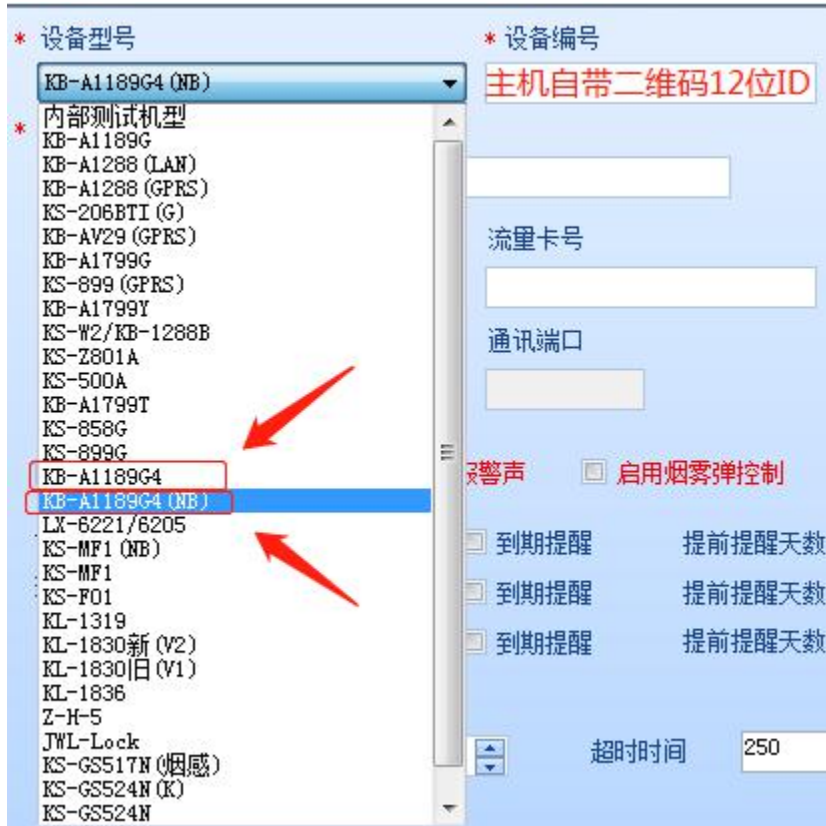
* 设备型号

KB-A1189G4(NB)

内部测试机型
KB-A1189G
KB-A1288(LAN)
KB-A1288(GPRS)
KS-206BTI(G)
KB-AV29(GPRS)
KB-A1799G
KS-899(GPRS)
KB-A1799Y
KS-W2/KB-1288B
KS-Z801A
KS-500A
KB-A1799T
KS-858G
KS-899G
KB-A1189G4
KB-A1189G4(NB)
LX-6221/6205
KS-MF1(NB)
KS-MF1
KS-F01
KL-1319
KL-1830新(V2)
KL-1830旧(V1)
KL-1836
Z-H-5
JWL-Lock
KS-GS517N(烟感)
KS-GS524N(K)
KS-GS524N

* 设备编号

主机自带二维码12位ID

*

流量卡号

通讯端口

报警声

启用烟雾弹控制

到期提醒 提前提醒天数

到期提醒 提前提醒天数

到期提醒 提前提醒天数

超时时间 250